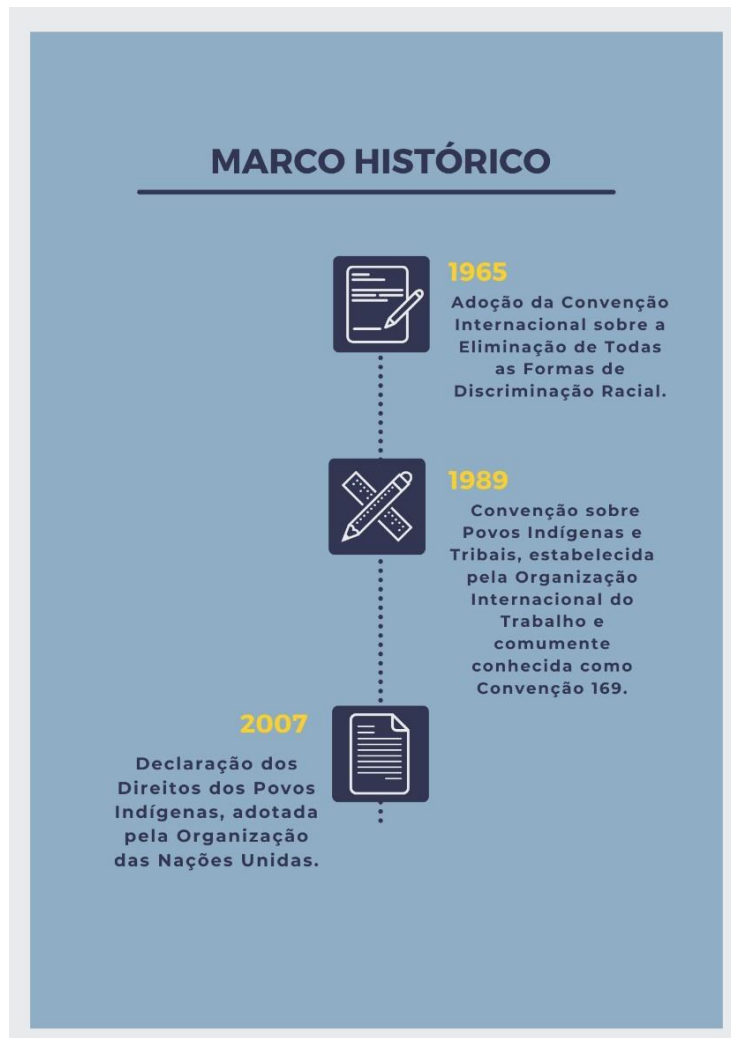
MARCO HISTÓRICO

1965

Adoção da Convenção Internacional sobre a Eliminação de Todas as Formas de Discriminação Racial.

1989

Convenção sobre Povos Indígenas e Tribais, estabelecida pela Organização Internacional do Trabalho e comumente conhecida como Convenção 169.

2007

Declaração dos Direitos dos Povos Indígenas, adotada pela Organização das Nações Unidas.